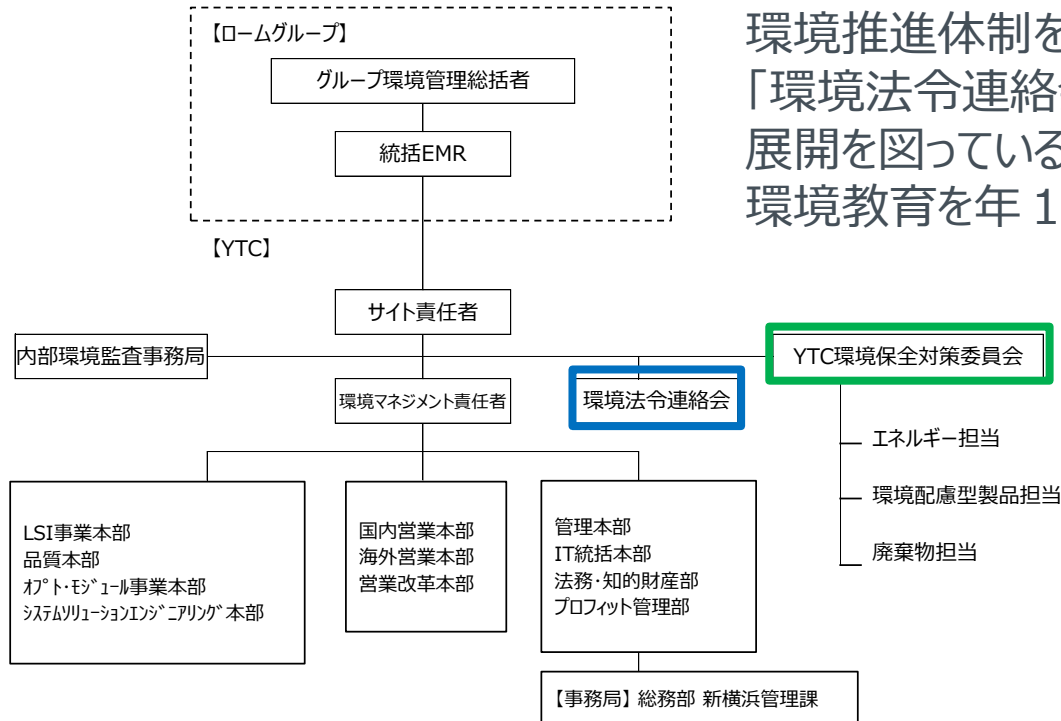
【ロームグループ】

グループ環境管理総括者

統括EMR

【YTC】

サイト責任者

内部環境監査事務局

環境マネジメント責任者

環境法令連絡会

YTC環境保全対策委員会

エネルギー担当

環境配慮型製品担当

廃棄物担当

LSI事業本部
品質本部
ｵﾌﾟﾄ･ﾓｼﾞｭｰﾙ事業本部
ｼｽﾃﾑｿﾘｭｰｼｮﾝｴﾝｼﾞﾆｱﾘﾝｸﾞ本部

国内営業本部
海外営業本部
営業改革本部

管理本部
IT統括本部
法務･知的財産部
プロフィット管理部

【事務局】総務部 新横浜管理課

環境推進体制を
「環境法令連絡
展開を図っている
環境教育を年 1